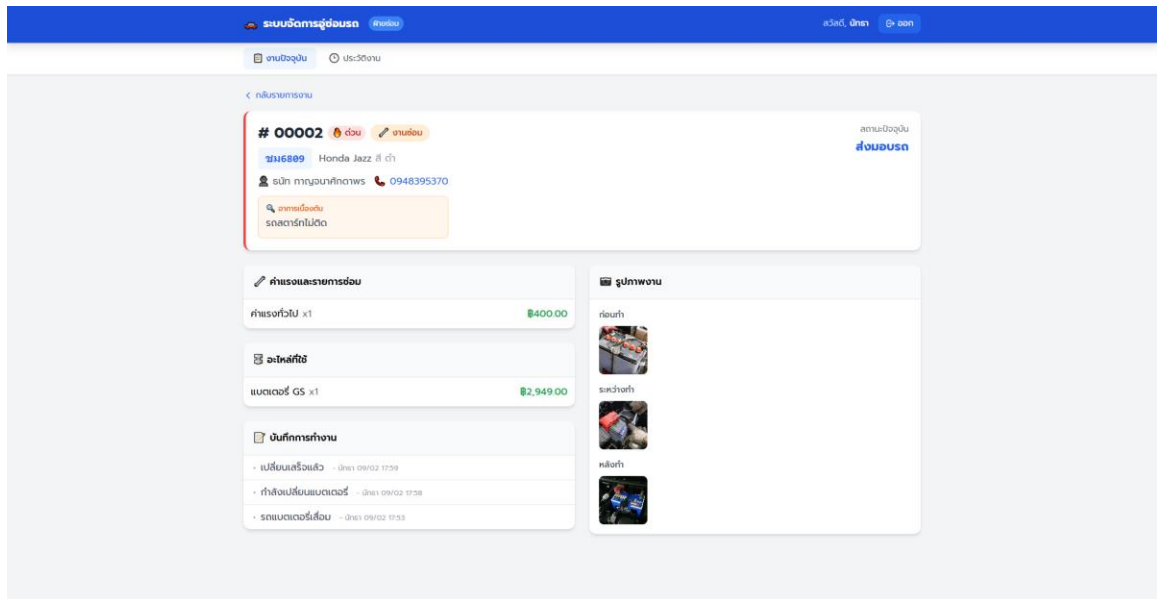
ระบบจัดการอู่ซ่อมรถ ฝ่ายซ่อม

สวัสดี, นักรา ออก

งานปัจจุบัน ประวัติงาน

< กลับรายการงาน

# 00002 ด่วน งานซ่อม

สถานะปัจจุบัน
ส่งมอบรถ

ชม6809 Honda Jazz สี ดำ

ธนัท กาญจนาศักดาพร 0948395370

อาการเบื้องต้น
รถสตาร์ทไม่ติด

ค่าแรงและรายการซ่อม

ค่าแรงทั่วไป x1 ฿400.00

อะไหล่ที่ใช้

แบตเตอรี่ GS x1 ฿2,949.00

บันทึกการทำงาน

• เปลี่ยนเสร็จแล้ว - นักรา 09/02 17:59

• กำลังเปลี่ยนแบตเตอรี่ - นักรา 09/02 17:58

• รถแบตเตอรี่เสื่อม - นักรา 09/02 17:53

รูปภาพงาน

ก่อนทำ

ระหว่างทำ

หลังทำ